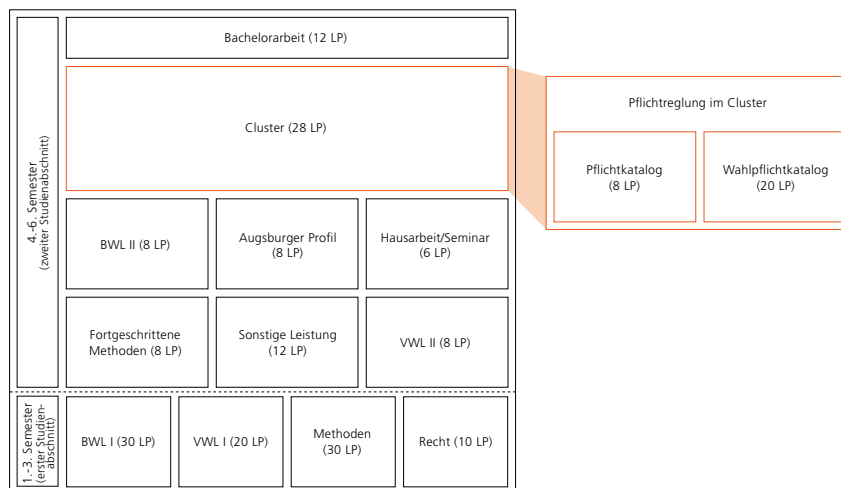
4.-6. Semester
(zweiter Studienabschnitt)

Bachelorarbeit (12 LP)

Cluster (28 LP)

Pflichtreglung im Cluster

Pflichtkatalog
(8 LP)

Wahlpflichtkatalog
(20 LP)

BWL II (8 LP)

Augsburger Profil
(8 LP)

Hausarbeit/Seminar
(6 LP)

Fortgeschrittene Methoden (8 LP)

Sonstige Leistung
(12 LP)

VWL II (8 LP)

1.-3. Semester
(erster Studienabschnitt)

BWL I (30 LP)

VWL I (20 LP)

Methoden
(30 LP)

Recht (10 LP)